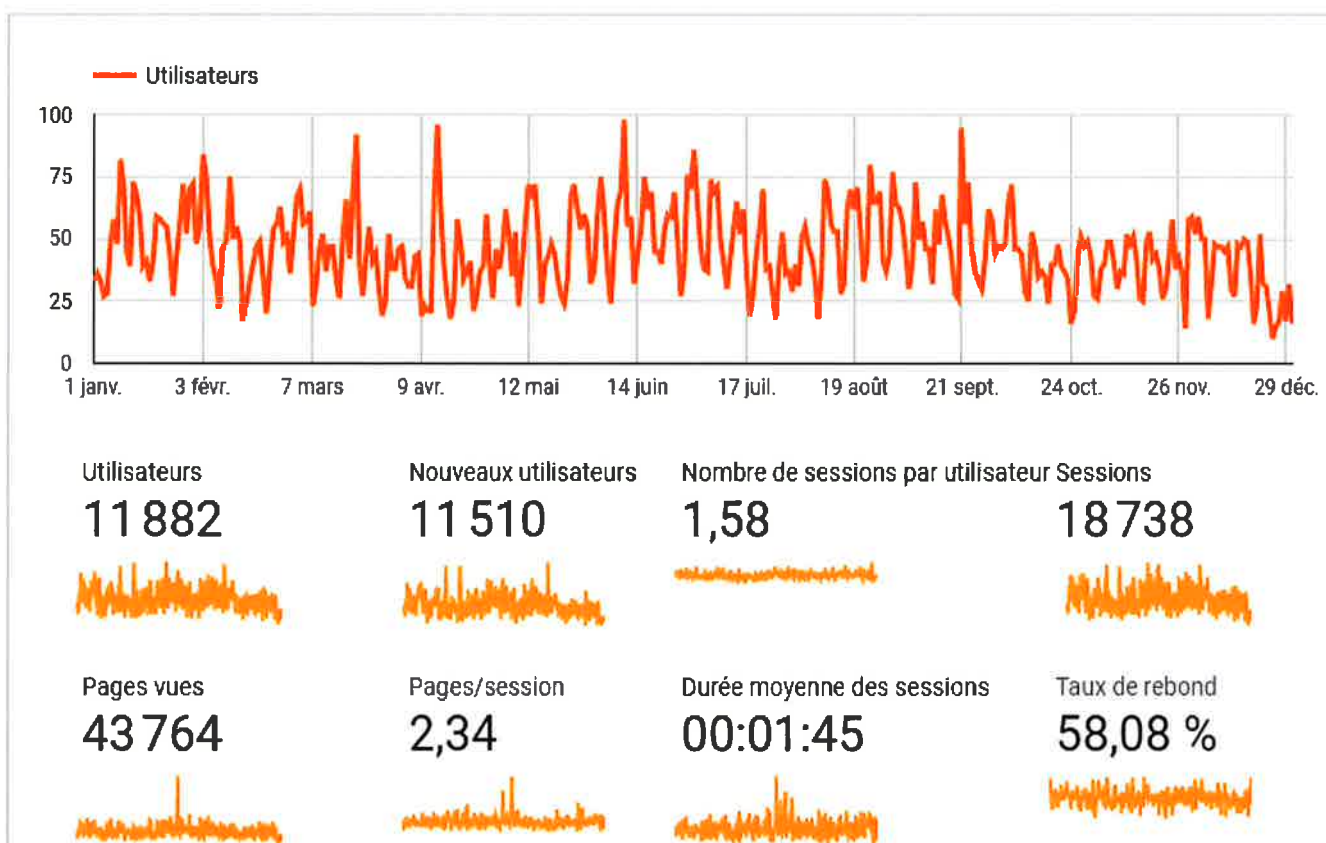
Utilisateurs

100
75
50
25
0

1 janv. 3 févr. 7 mars 9 avr. 12 mai 14 juin 17 juil. 19 août 21 sept. 24 oct. 26 nov. 29 déc.

Utilisateurs
11 882

Nouveaux utilisateurs
11 510

Nombre de sessions par utilisateur
1,58

Sessions
18 738

Pages vues
43 764

Pages/session
2,34

Durée moyenne des sessions
00:01:45

Taux de rebond
58,08 %